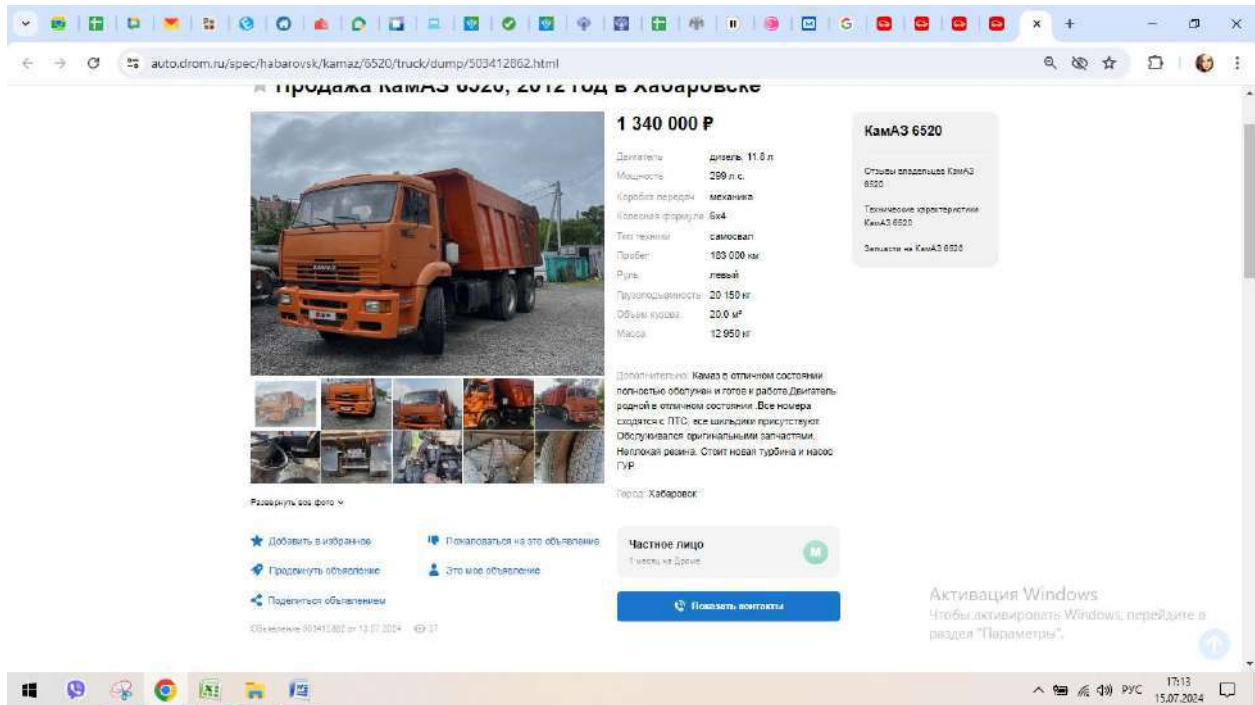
G

auto.drom.ru/spec/habarovsk/kamaz/6520/truck/dump/503412862.html

Продажа КамАЗ 6520, 2012 год в Хабаровске

1 340 000 ₽

| | |
|---|---|
| Двигатель | дизель, 11.8 л |
| Мощность | 299 л.с. |
| Коробка передач | механика |
| Колесная формула | 6x4 |
| Тип техники | самосвал |
| Пробег | 183 000 км |
| Руль | левый |
| Грузоподъемность | 20 150 кг |
| Объем кузова | 20.0 м³ |
| Масса | 12 950 кг |

Дополнительно: Камаз в отличном состоянии полностью обслужен и готов к работе.Двигатель родной в отличном состоянии .Все номера сходятся с ПТС, все шильдики присутствуют. Обслуживался оригинальными запчастями. Неплохая резина. Стоит новая турбина и насос ГУР

Город: Хабаровск

Развернуть все фото

Добавить в избранное

Пожаловаться на это объявление

Продвинуть объявление

Это мое объявление

Поделиться объявлением

Объявление 503412862 от 13.07.2024 27

Частное лицо
1 месяц на Дроме

М

Показать контакты

КамАЗ 6520

Отзывы владельцев КамАЗ 6520

Технические характеристики КамАЗ 6520

Запчасти на КамАЗ 6520

Активация Windows
Чтобы активировать Windows, перейдите в раздел "Параметры".

РУС 17:13 15.07.2024